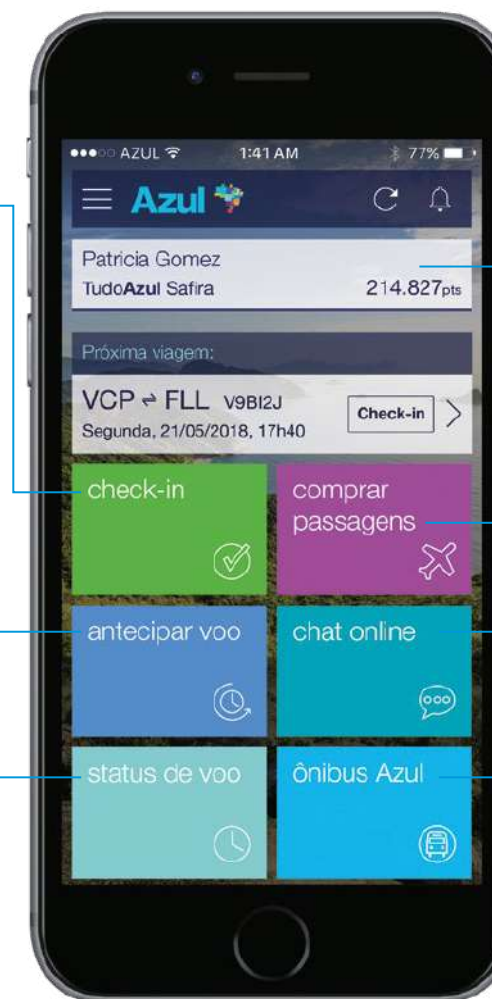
●●●○○ AZUL 1:41 AM 77%

Azul

Patricia Gomez
TudoAzul Safira 214.827pts

Próxima viagem:

VCP ⇌ FLL V9BI2J
Segunda, 21/05/2018, 17h40
Check-in

check-in

comprar passagens

antecipar voo

chat online

status de voo

ônibus Azul